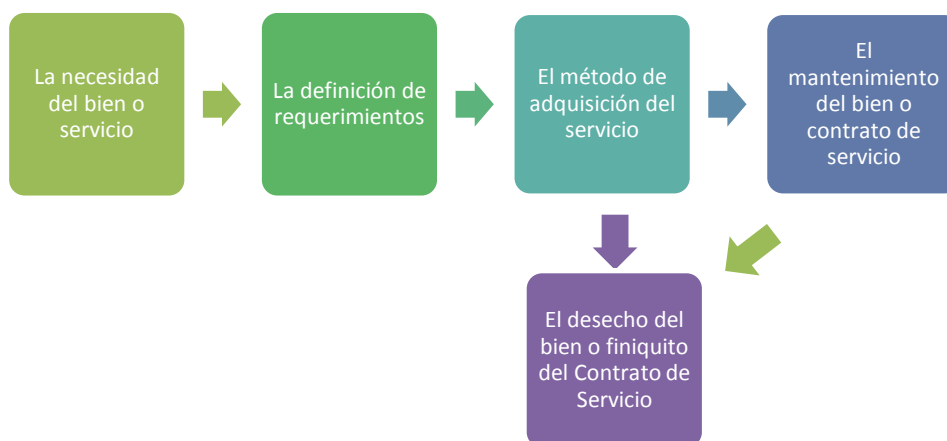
La necesidad del bien o servicio

La definición de requerimientos

El método de adquisición del servicio

El mantenimiento del bien o contrato de servicio

El desecho del bien o finiquito del Contrato de Servicio